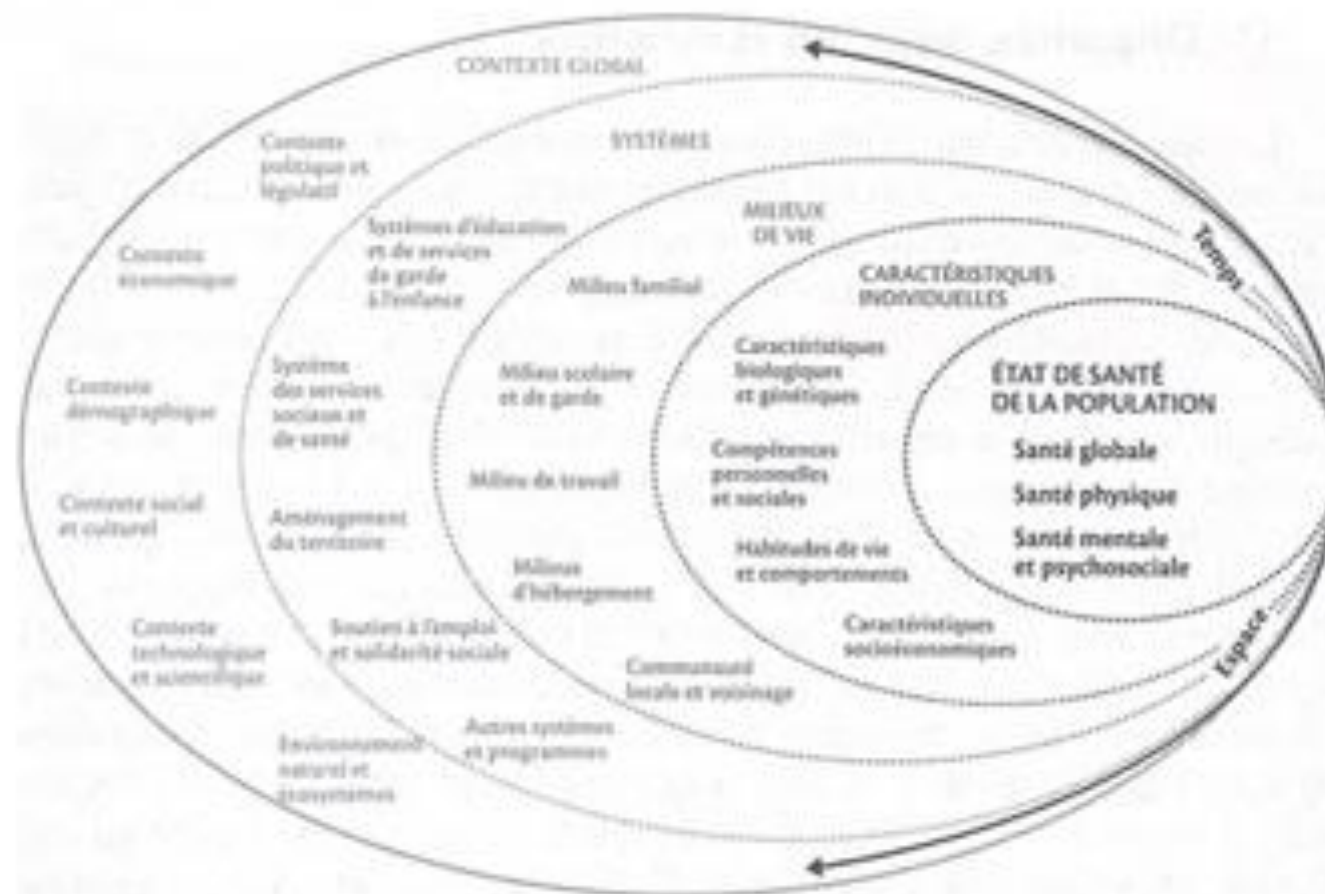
CONTEXTE GLOBAL

Contexte politique et législatif

Contexte économique

Contexte démographique

Contexte social et culturel

Contexte technologique et scientifique

Environnement naturel et écosystèmes

SYSTÈMES

Systèmes d'éducation et de services de garde à l'enfance

Système des services sociaux et de santé

Aménagement du territoire

Soutien à l'emploi et solidarité sociale

Autres systèmes et programmes

MILIEUX DE VIE

Milieu familial

Milieu scolaire et de garde

Milieu de travail

Milieux d'hébergement

Communauté locale et voisinage

CARACTÉRISTIQUES INDIVIDUELLES

Caractéristiques biologiques et génétiques

Compétences personnelles et sociales

Habitudes de vie et comportements

Caractéristiques socioéconomiques

ÉTAT DE SANTÉ DE LA POPULATION

Santé globale

Santé physique

Santé mentale et psychosociale

Temps

Espace